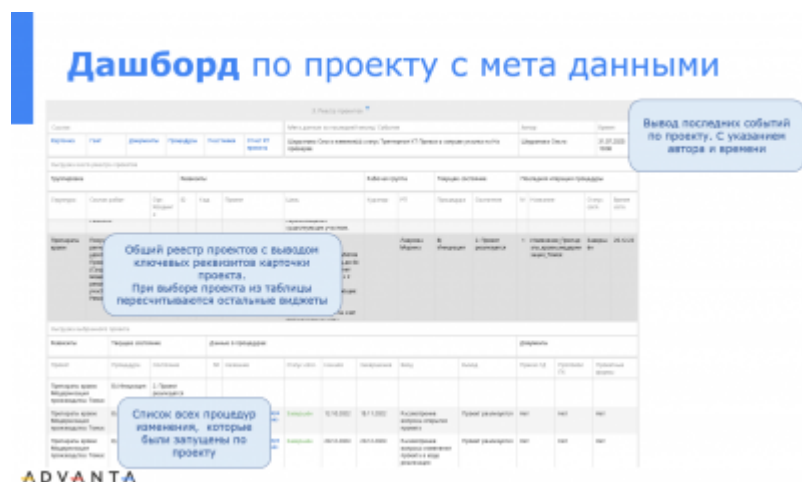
Дашборд по проекту с мета данными

Вывод последних событий по проекту. С указанием автора и времени

Общий реестр проектов с выводом ключевых реквизитов карточки проекта.
При выборе проекта из таблицы пересчитываются остальные виджеты

Список всех процедур изменения, которые были запущены по проекту

ADVANTA